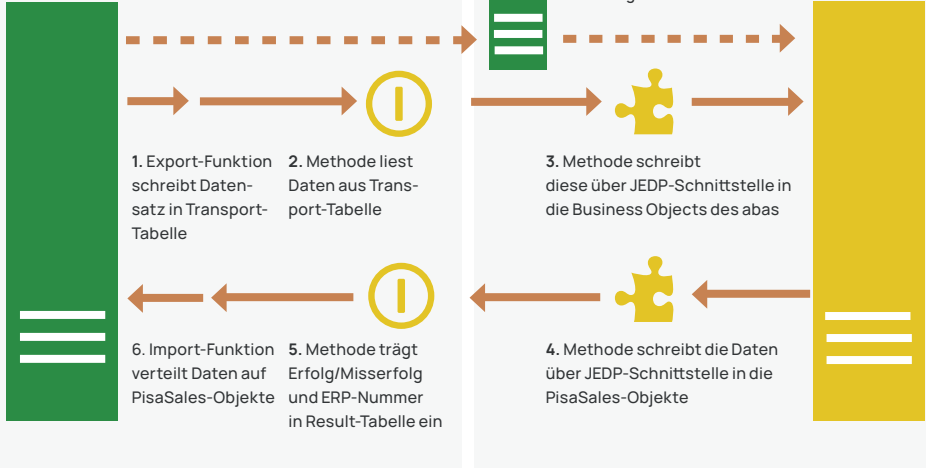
1. Export-Funktion schreibt Datensatz in Transport-Tabelle

2. Methode liest Daten aus Transport-Tabelle

3. Methode schreibt diese über JEDP-Schnittstelle in die Business Objects des abas

6. Import-Funktion verteilt Daten auf PisaSales-Objekte

5. Methode trägt Erfolg/Misserfolg und ERP-Nummer in Result-Tabelle ein

4. Methode schreibt die Daten über JEDP-Schnittstelle in die PisaSales-Objekte